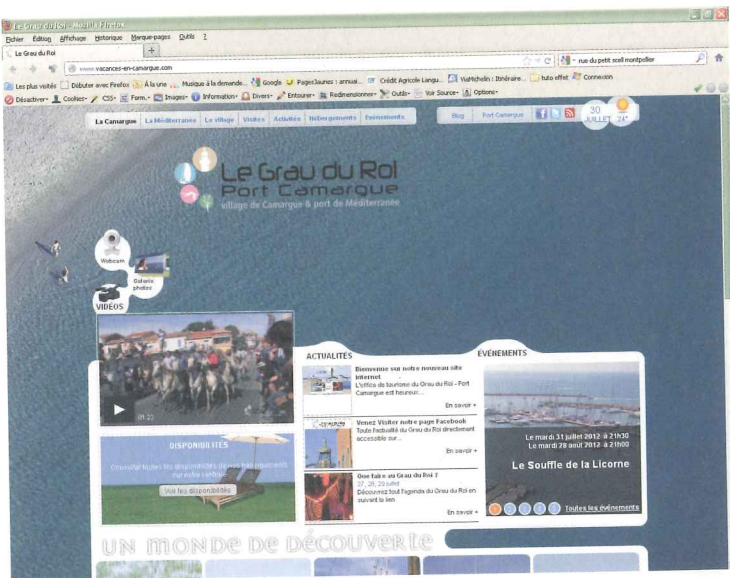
Le Grau du Roi - Mozilla Firefox

Fichier Édition Affichage Historique Marque-pages Outils ?

Le Grau du Roi

www.vacances-en-camargue.com

rue du petit scell montpellier

Les plus visités Débuter avec Firefox À la une Musique à la demande... Google PagesJaunes : annuai... Crédit Agricole Langu... ViaMichelin : Itinéraire... tuto effet Connexion

Désactiver Cookies CSS Form. Images Information Divers Entourer Redimensionner Outils Voir Source Options

La Camargue La Méditerranée Le village Visites Activités Hébergements Événements

Blog Port Camargue

30 JUILLET 24°

Le Grau du Roi
Port Camargue
village de Camargue & port de Méditerranée

Webcam

Galerie photos

VIDÉOS

01:22

ACTUALITÉS

Bienvenue sur notre nouveau site internet
L'office de tourisme du Grau du Roi - Port Camargue est heureux...
En savoir +

Venez Visiter notre page Facebook
Toute l'actualité du Grau du Roi directement accessible sur...
En savoir +

Que faire au Grau du Roi ?
27, 28, 29 juillet
Découvrez tout l'agenda du Grau du Roi en suivant le lien
En savoir +

ÉVÉNEMENTS

Le mardi 31 juillet 2012 à 21h30
Le mardi 28 août 2012 à 21h00

Le Souffle de la Licorne

Toutes les événements

DISPONIBILITÉS

Consultez toutes les disponibilités de nos hébergements sur notre centrale

Voir les disponibilités

UN MONDE DE DÉCOUVERTE